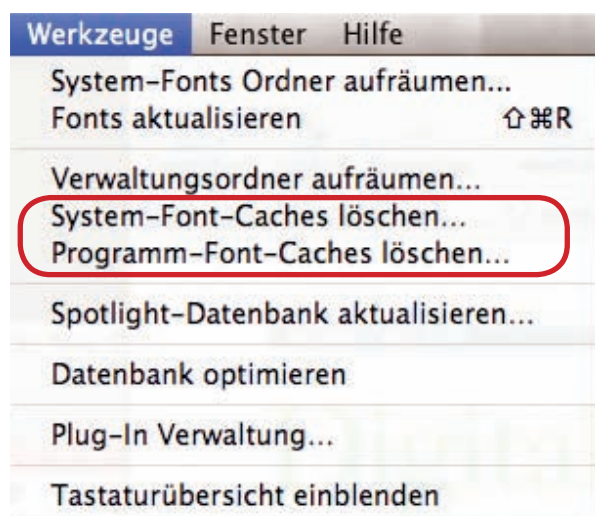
Werkzeuge Fenster Hilfe

System-Fonts Ordner aufräumen...
Fonts aktualisieren ⇧⌘R

Verwaltungsordner aufräumen...
System-Font-Caches löschen...
Programm-Font-Caches löschen...

Spotlight-Datenbank aktualisieren...

Datenbank optimieren

Plug-In Verwaltung...

Tastaturübersicht einblenden